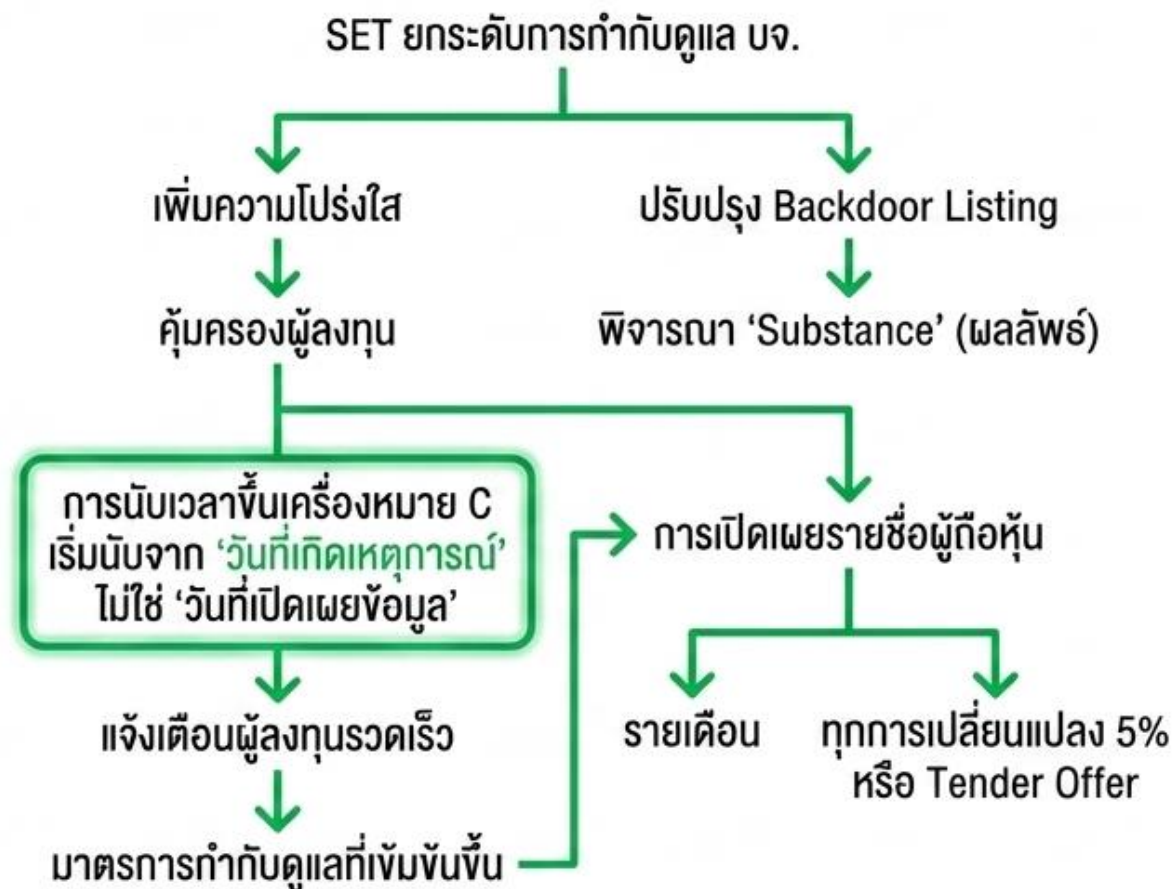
SET ยกระดับการกำกับดูแล บจ.

เพิ่มความโปร่งใส

คุ้มครองผู้ลงทุน

ปรับปรุง Backdoor Listing

พิจารณา 'Substance' (ผลลัพธ์)

การนับเวลาขึ้นเครื่องหมาย C เริ่มนับจาก 'วันที่เกิดเหตุการณ์' ไม่ใช่ 'วันที่เปิดเผยข้อมูล'

แจ้งเตือนผู้ลงทุนรวดเร็ว

มาตรการกำกับดูแลที่เข้มข้นขึ้น

การเปิดเผยรายชื่อผู้ถือหุ้น

รายเดือน

ทุกการเปลี่ยนแปลง 5% หรือ Tender Offer